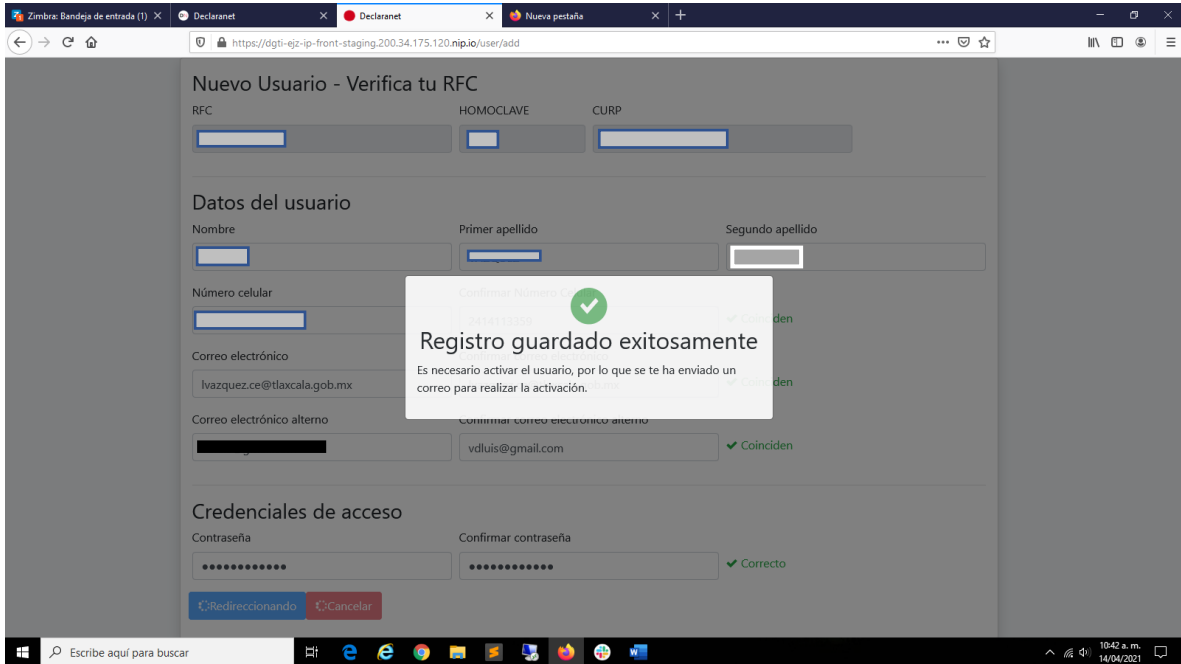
Zimbra: Bandeja de entrada (1) ×
Declaranet ×
Declaranet ×
Nueva pestaña ×
+

https://dgti-ejz-ip-front-staging.200.34.175.120.nip.io/user/add

Nuevo Usuario - Verifica tu RFC
RFC
HOMOCLAVE
CURP

Datos del usuario
Nombre
Primer apellido
Segundo apellido

Número celular
Confirmar Número Celular
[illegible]
Coinciden

Correo electrónico
Confirmar correo electrónico
lvazquez.ce@tlaxcala.gob.mx
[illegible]
Coinciden

Correo electrónico alterno
Confirmar correo electrónico alterno
vdluis@gmail.com
Coinciden

Registro guardado exitosamente
Es necesario activar el usuario, por lo que se te ha enviado un correo para realizar la activación.

Credenciales de acceso
Contraseña
Confirmar contraseña
••••••••••••
••••••••••••
Correcto

Redireccionando
Cancelar

Escribe aquí para buscar
10:42 a. m.
14/04/2021